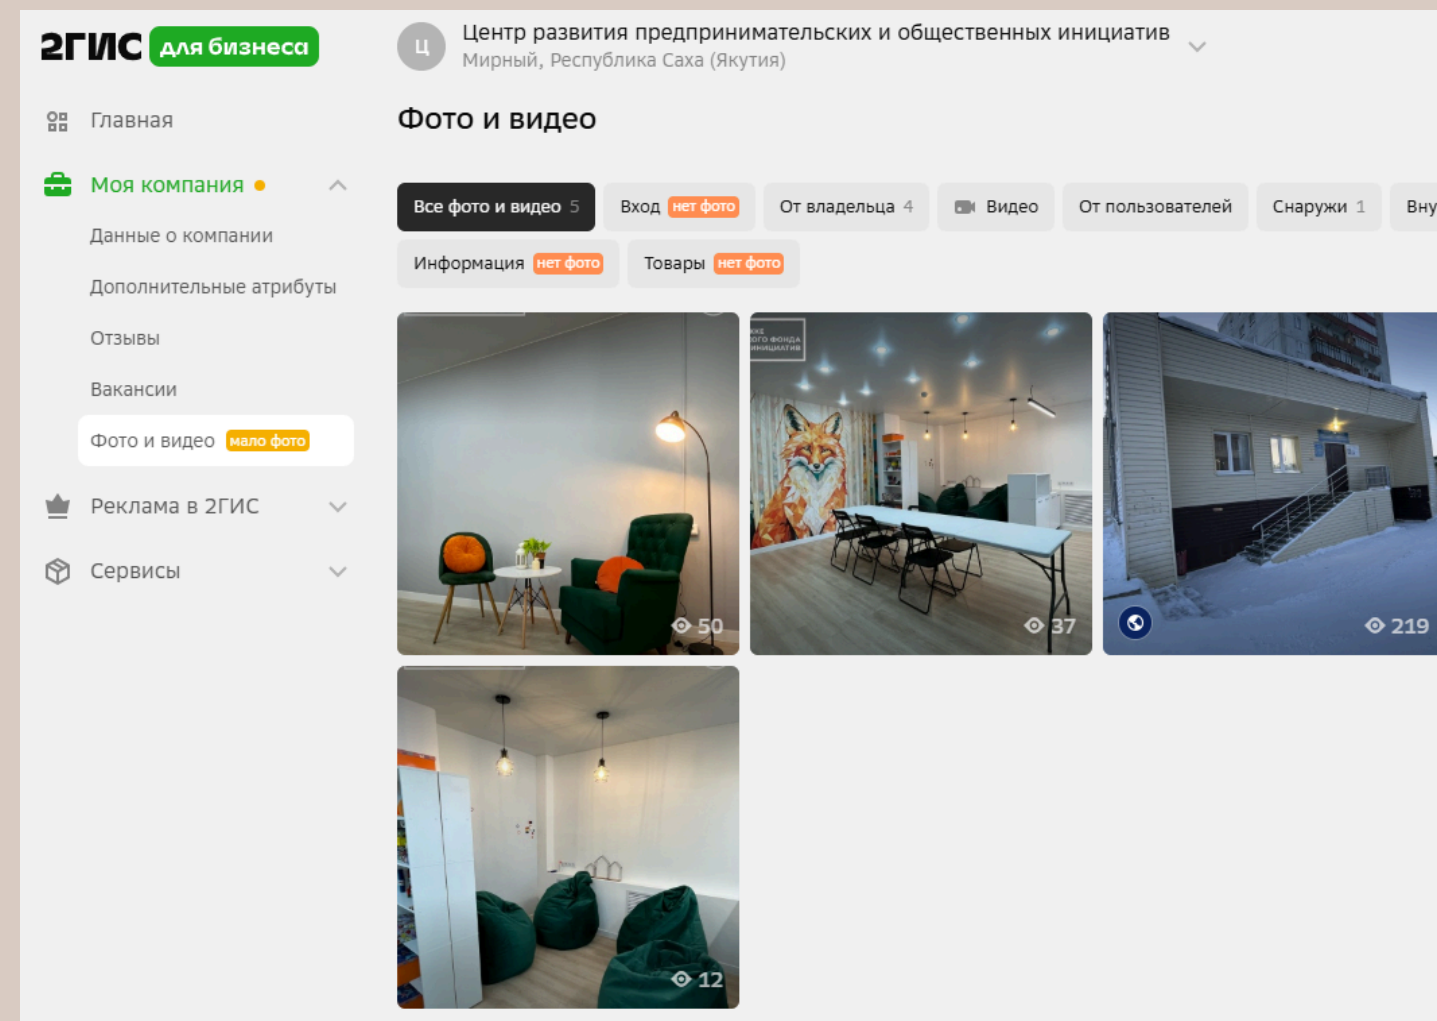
2ГИС для бизнеса

Главная

Моя компания

Данные о компании

Дополнительные атрибуты

Отзывы

Вакансии

Фото и видео мало фото

Реклама в 2ГИС

Сервисы

Ц Центр развития предпринимательских и общественных инициатив
Мирный, Республика Саха (Якутия)

Фото и видео

Все фото и видео 5 | Вход нет фото | От владельца 4 | Видео | От пользователей | Снаружи 1 | Вну

Информация нет фото | Товары нет фото

50

37

219

12